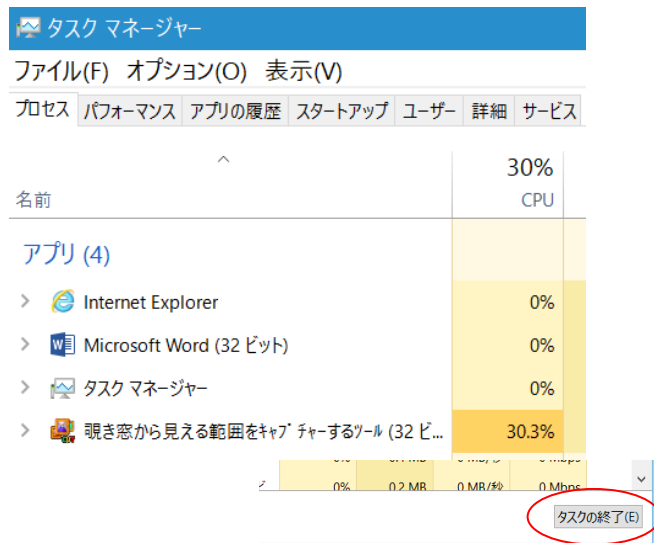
タスク マネージャー
ファイル(F) オプション(O) 表示(V)
プロセス パフォーマンス アプリの履歴 スタートアップ ユーザー 詳細 サービス

| 名前 | 30% CPU |
|---|---|
| アプリ (4) | |
| Internet Explorer | 0% |
| Microsoft Word (32 ビット) | 0% |
| タスク マネージャー | 0% |
| 覗き窓から見える範囲をｷｬﾌﾟﾁｬｰするﾂｰﾙ (32 ビ... | 30.3% |

0% 0.2 MB 0 MB/秒 0 Mbps

タスクの終了(E)